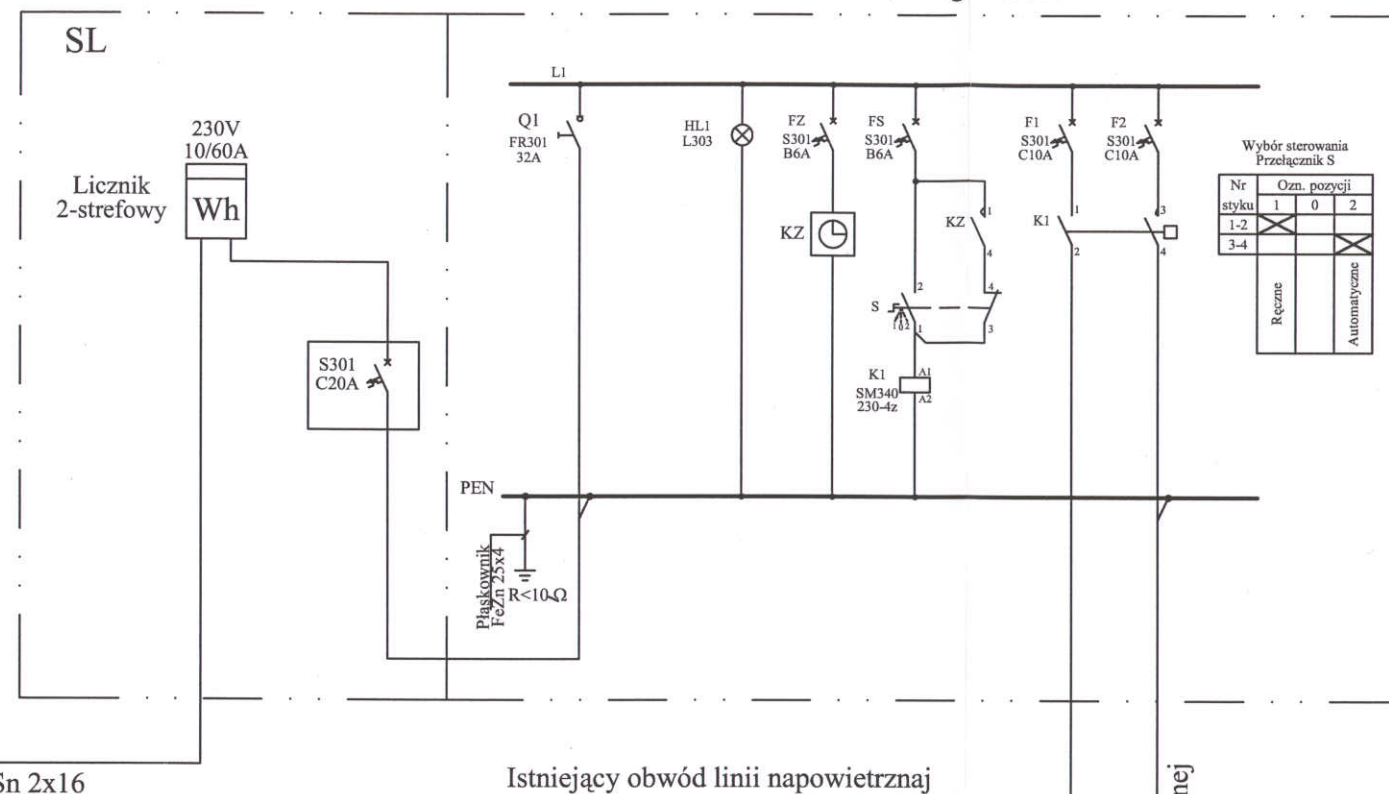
SL

230V
10/60A

Licznik
2-strefowy

Wh

S301
C20A

L1

Q1
FR301
32A

HL1
L303

FZ
S301
B6A

FS
S301
B6A

F1
S301
C10A

F2
S301
C10A

KZ

KZ

1

4

K1

1

2

3

4

2

4

S

1

3

K1
SM340
230-4z

A1

A2

Wybór sterowania
Przełącznik S

| Nr styku | Ozn. pozycji 1 | 0 | 2 |
|---|---|---|---|
| 1-2 | X | | |
| 3-4 | | | X |
| | Ręczne | | Automatyczne |

PEN

Płaskownik
FeZn 25x4

R<10 Ω

Sn 2x16

Istniejący obwód linii napowietrznaj

nej